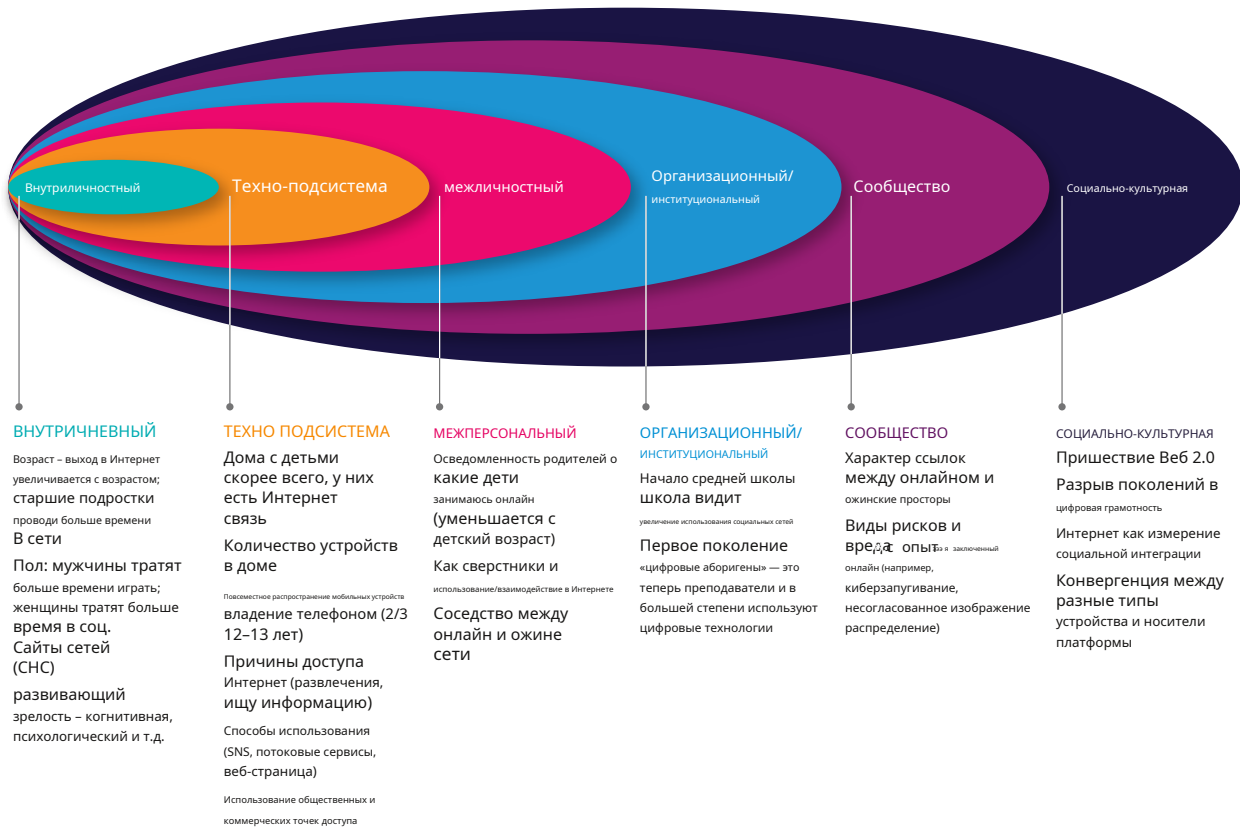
Внутриличностный

Техно-подсистема

межличностный

Организационный/ институциональный

Сообщество

Социально-культурная

ВНУТРИЧНЕВНЫЙ

Возраст – выход в Интернет увеличивается с возрастом; старшие подростки проводи больше времени В сети

Пол: мужчины тратят больше времени играть; женщины тратят больше время в соц. Сайты сетей (СНС)

развивающий зрелость – когнитивная, психологический и т.д.

ТЕХНО ПОДСИСТЕМА

Дома с детьми скорее всего, у них есть Интернет связь

Количество устройств в доме

Повсеместное распространение мобильных устройств владение телефоном (2/3 12–13 лет)

Причины доступа Интернет (развлечения, ищу информацию)

Способы использования (SNS, потоковые сервисы, веб-страница)

Использование общественных и коммерческих точек доступа

МЕЖПЕРСОНАЛЬНЫЙ

Осведомленность родителей о какие дети занимаюсь онлайн (уменьшается с детский возраст)

Как сверстники и использование/взаимодействие в Интернете

Соседство между онлайн и ожине сети

ОРГАНИЗАЦИОННЫЙ/ ИНСТИТУЦИОНАЛЬНЫЙ

Начало средней школы школа видит увеличение использования социальных сетей

Первое поколение «цифровые аборигены» — это теперь преподаватели и в большей степени используют цифровые технологии

СООБЩЕСТВО

Характер ссылок между онлайном и ожинские просторы

Виды рисков и вреда опыт заключенный онлайн (например, киберзапугивание, несогласованное изображение распределение)

СОЦИАЛЬНО-КУЛЬТУРНАЯ

Пришествие Веб 2.0

Разрыв поколений в цифровая грамотность

Интернет как измерение социальной интеграции

Конвергенция между разные типы устройства и носители платформы